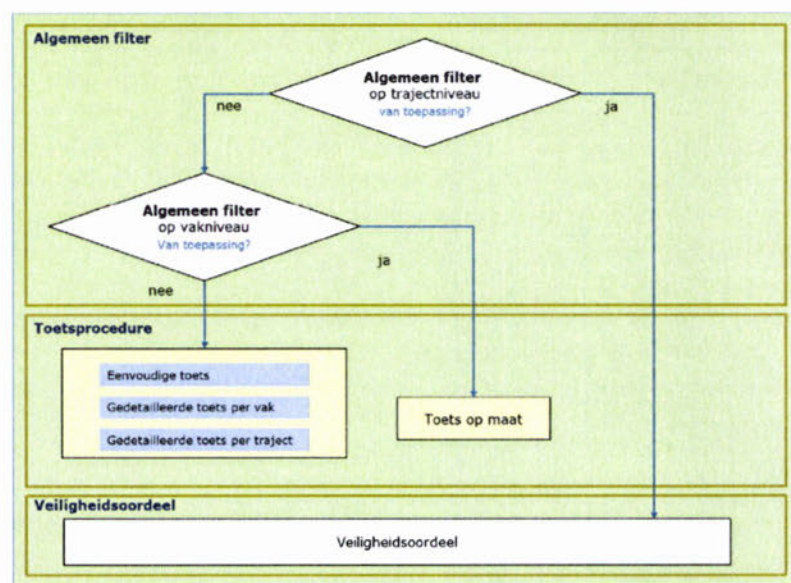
Algemeen filter

Algemeen filter
op trajectniveau
van toepassing?

nee

ja

Algemeen filter
op vakniveau
Van toepassing?

ja

nee

Toetsprocedure

Eenvoudige toets

Gedetailleerde toets per vak

Gedetailleerde toets per traject

Toets op maat

Veiligheidsoordeel

Veiligheidsoordeel